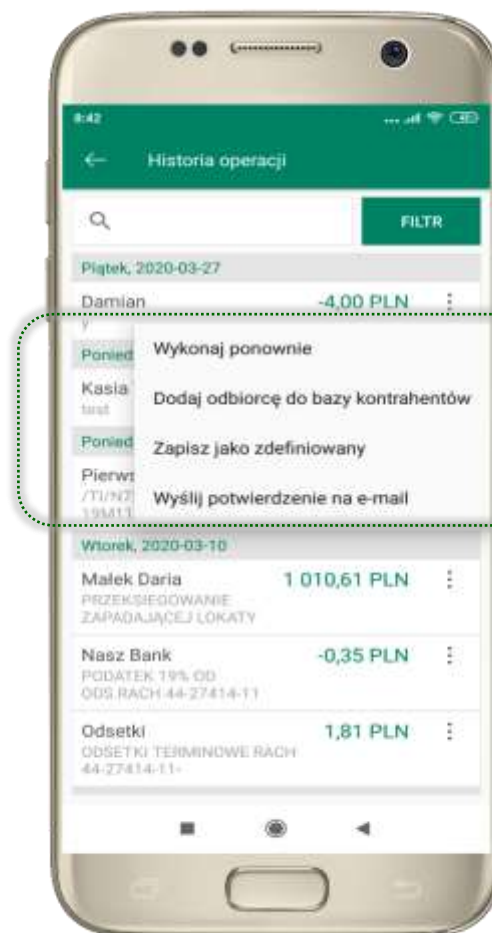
8:42

Historia operacji

FILTR

Piątek, 2020-03-27

Damian -4,00 PLN

y

Poned

Kasia

test

Poned

Pierws

/TI/N7

19M13

Wykonaj ponownie

Dodaj odbiorcę do bazy kontrahentów

Zapisz jako zdefiniowany

Wyślij potwierdzenie na e-mail

Wtorek, 2020-03-10

Małek Daria 1 010,61 PLN

PRZEKSIĘGOWANIE ZAPADAJĄCEJ LOKATY

Nasz Bank -0,35 PLN

PODATEK 19% OD ODS.RACH 44-27414-11

Odsetki 1,81 PLN

ODSETKI TERMINOWE RACH 44-27414-11-